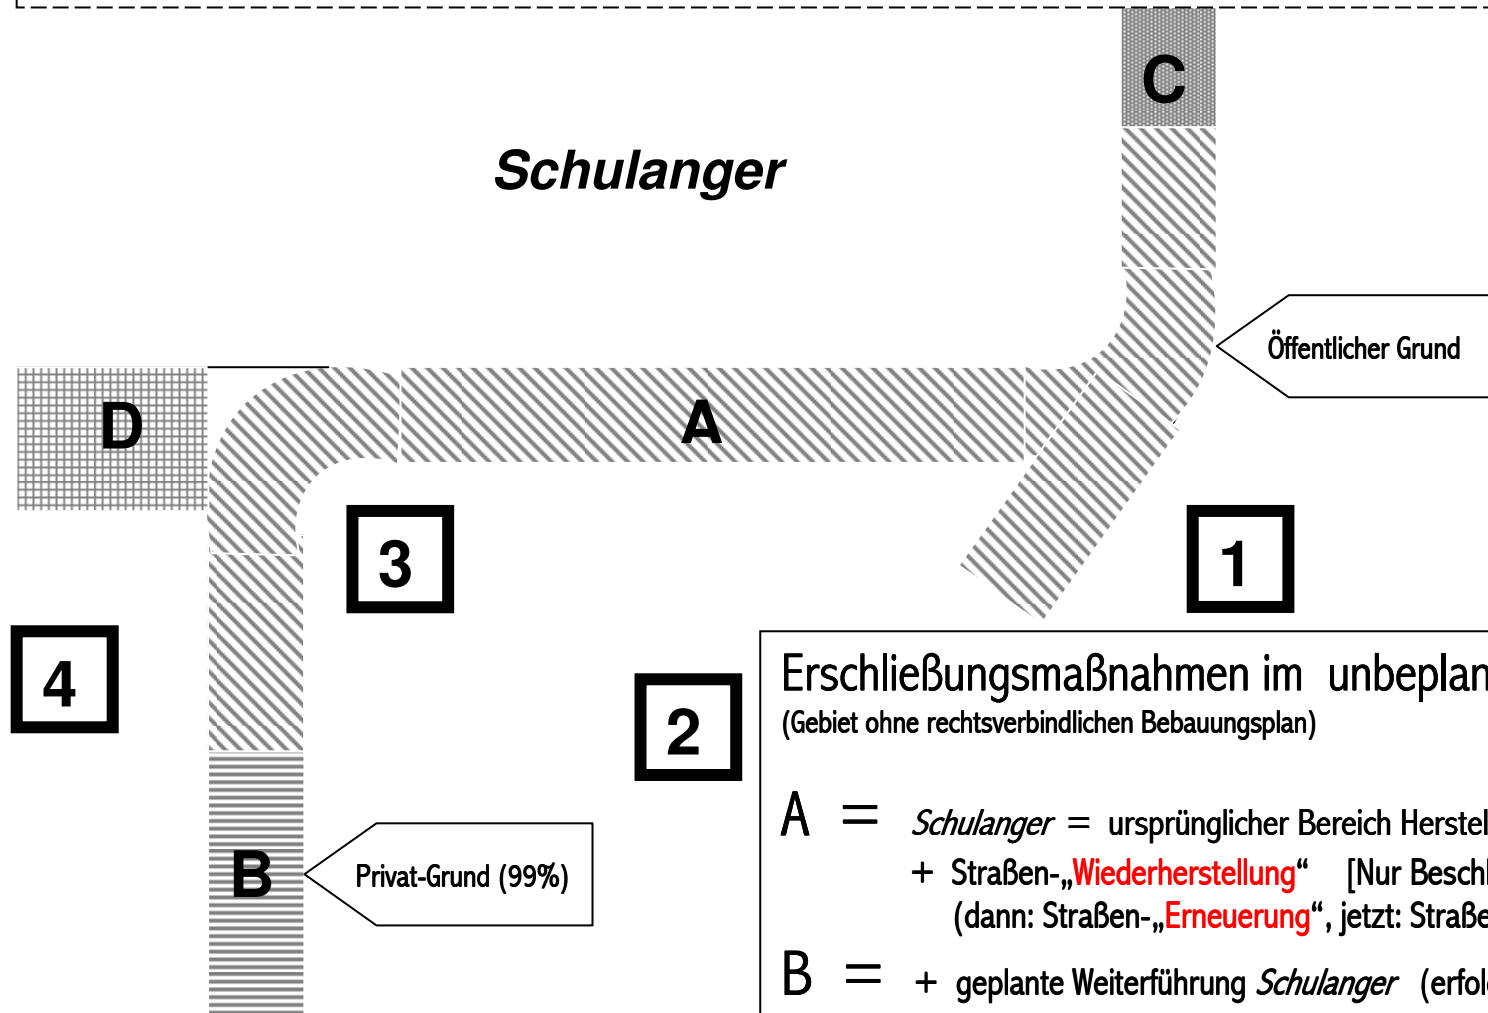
C

Schulanger

Öffentlicher Grund

D

A

3

1

4

2

Erschließungsmaßnahmen im unbeplan

(Gebiet ohne rechtsverbindlichen Bebauungsplan)

A = Schulanger = ursprünglicher Bereich Herstel

+ Straßen-„Wiederherstellung“ [Nur Beschl

(dann: Straßen-„Erneuerung“, jetzt: Straße

B = + geplante Weiterführung Schulanger (erfol

B

Privat-Grund (99%)